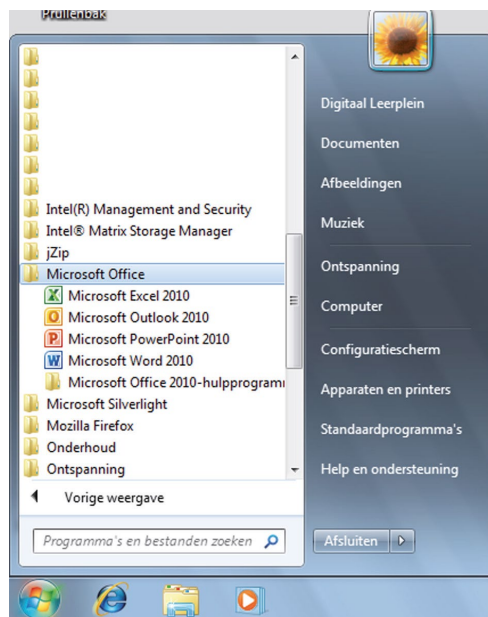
Prullenbak

Intel(R) Management and Security
Intel® Matrix Storage Manager
jZip
Microsoft Office
Microsoft Excel 2010
Microsoft Outlook 2010
Microsoft PowerPoint 2010
Microsoft Word 2010
Microsoft Office 2010-hulpprogramı
Microsoft Silverlight
Mozilla Firefox
Onderhoud
Ontspanning
Vorige weergave
Programma's en bestanden zoeken

Digitaal Leerplein
Documenten
Afbeeldingen
Muziek
Ontspanning
Computer
Configuratiescherm
Apparaten en printers
Standaardprogramma's
Help en ondersteuning
Afsluiten